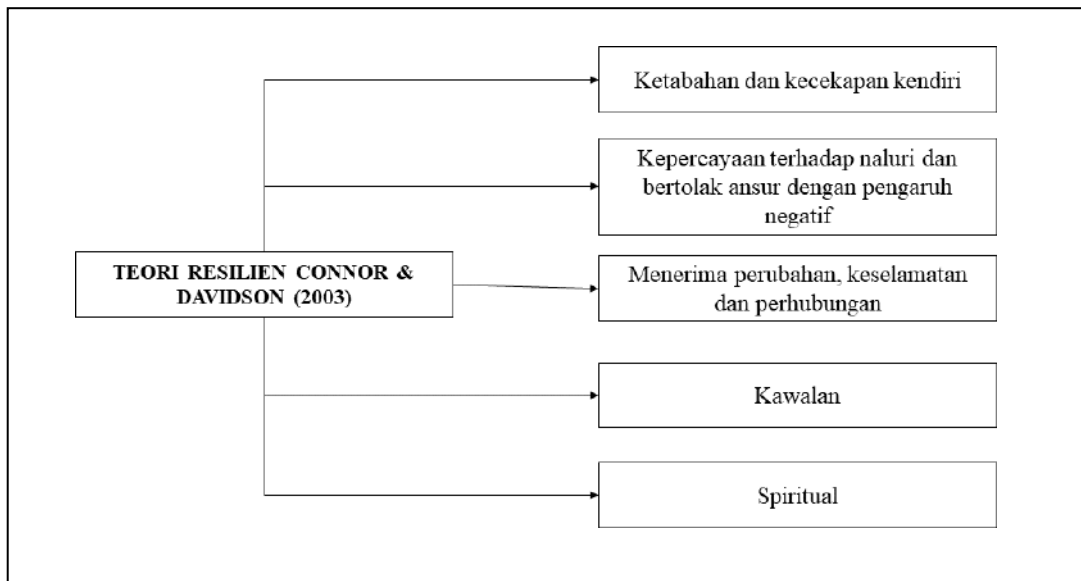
TEORI RESILIEN CONNOR & DAVIDSON (2003)

Ketabahan dan kecekapan kendiri

Kepercayaan terhadap naluri dan bertolak ansur dengan pengaruh negatif

Menerima perubahan, keselamatan dan perhubungan

Kawalan

Spiritual